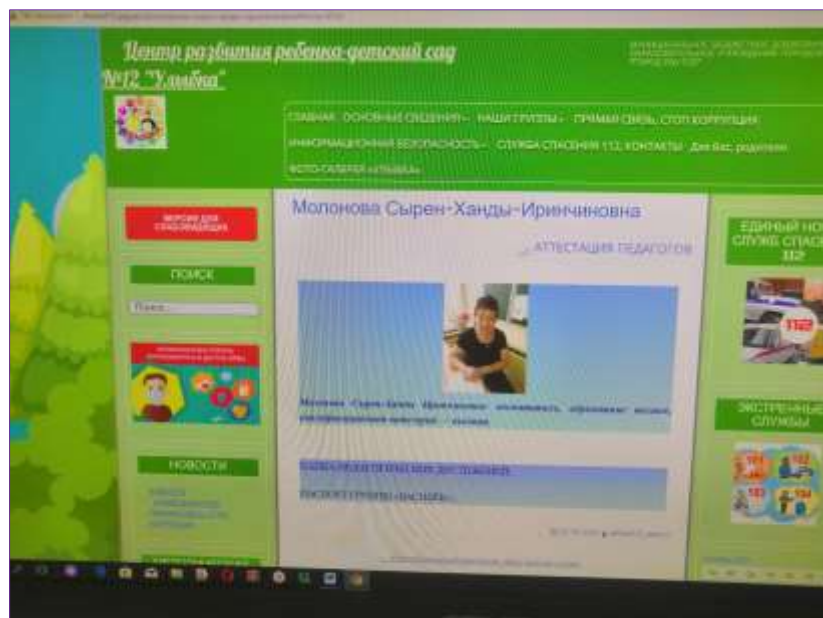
Центр развития ребенка-детский сад №12 "Улыбка"

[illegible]

ГЛАВНАЯ ОСНОВНЫЕ СВЕДЕНИЯ НАШИ ГРУППЫ ПРЯМАЯ СВЯЗЬ СТОП КОРРУПЦИЯ ИНФОРМАЦИОННАЯ БЕЗОПАСНОСТЬ СЛУЖБА СПАСЕНИЯ 112 КОНТАКТЫ Для Вас, родители ФОТО-ГАЛЕРЕЯ «УЛЫБКА»

ВЕРСИЯ ДЛЯ СЛАБОВИДЯЩИХ

ПОИСК

Поиск...

НОВОСТИ

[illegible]

Молонова Сырен-Ханды-Иринчиновна

АТТЕСТАЦИЯ ПЕДАГОГОВ

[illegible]

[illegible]

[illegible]

ЕДИНЫЙ НО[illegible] СЛУЖБЕ СПАС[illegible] 112

ЭКСТРЕННЫЕ СЛУЖБЫ